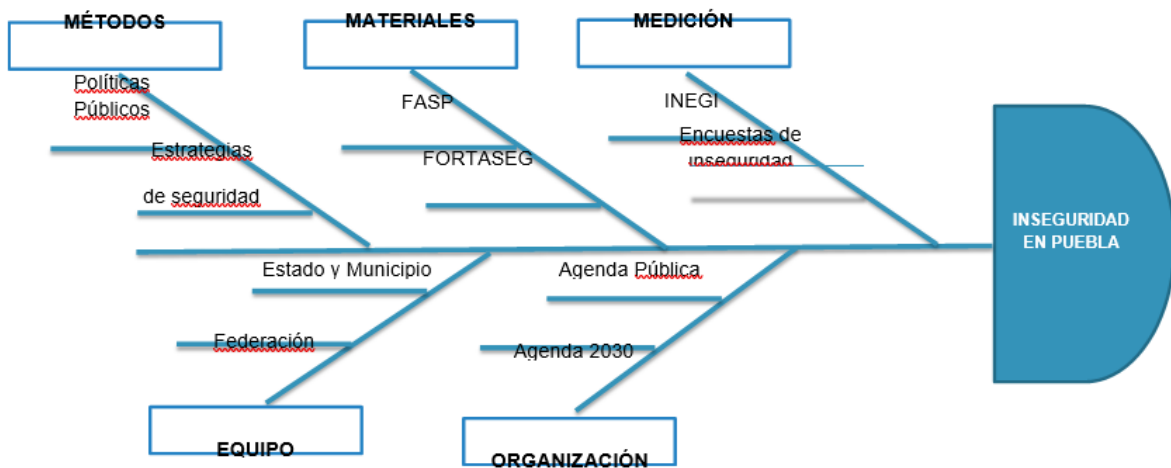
MÉTODOS

Políticas Públicos

Estrategias

de seguridad

MATERIALES

FASP

FORTASEG

MEDICIÓN

INEGI

Encuestas de inseguridad

INSEGURIDAD EN PUEBLA

Estado y Municipio

Federación

EQUIPO

Agenda Pública

Agenda 2030

ORGANIZACIÓN